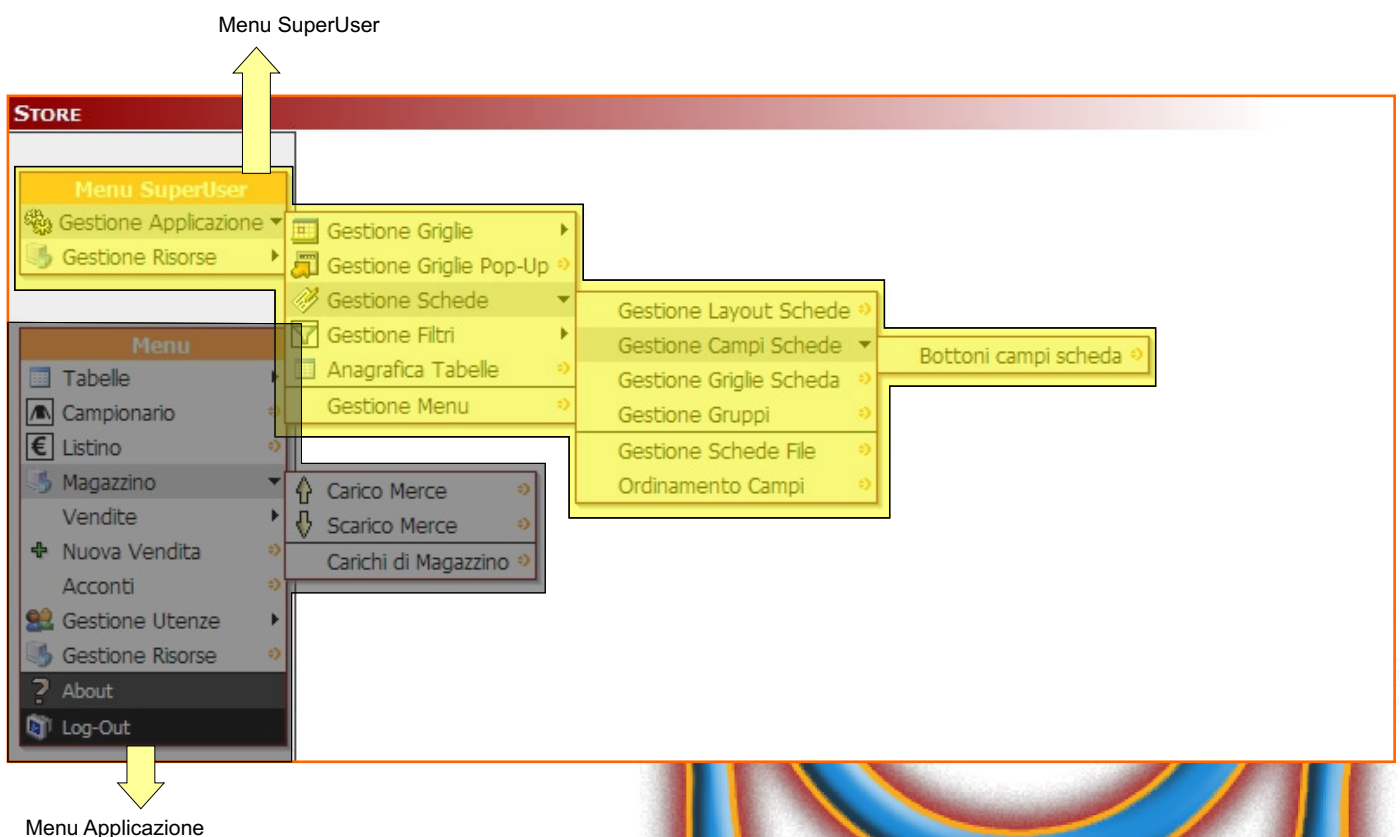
Menu SuperUser

STORE

Menu SuperUser
Gestione Applicazione
Gestione Risorse

Gestione Griglie
Gestione Griglie Pop-Up
Gestione Schede
Gestione Filtri
Anagrafica Tabelle
Gestione Menu

Gestione Layout Schede
Gestione Campi Schede
Gestione Griglie Scheda
Gestione Gruppi
Gestione Schede File
Ordinamento Campi

Bottoni campi scheda

Menu
Tabelle
Campionario
Listino
Magazzino
Vendite
Nuova Vendita
Acconti
Gestione Utenze
Gestione Risorse
About
Log-Out

Carico Merce
Scarico Merce
Carichi di Magazzino

Menu Applicazione